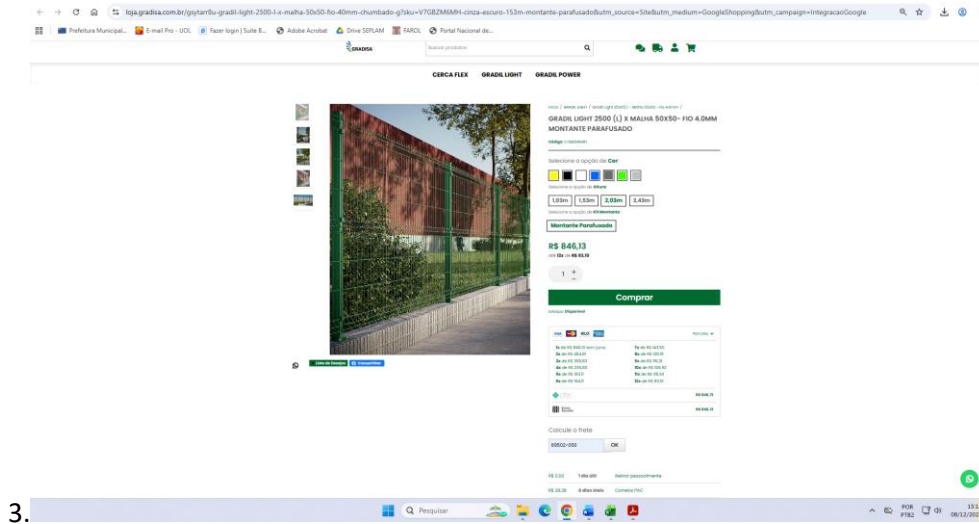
loja.gradisa.com.br/gsytarr9u-gradil-light-2500-l-x-malha-50x50-fio-40mm-chumbado-g?sku=V7GBZM6MH-cinza-escuro-153m-montante-parafusado&utm_source=Site&utm_medium=GoogleShopping&utm_campaign=IntegracaoGoogle

Prefeitura Municipal... E-mail Pro - UOL Fazer login | Suite B... Adobe Acrobat Drive SEPLAM FAROL Portal Nacional de...

GRADISA

Buscar produtos

CERCA FLEX GRADIL LIGHT GRADIL POWER

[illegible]

GRADIL LIGHT 2500 (L) X MALHA 50X50- FIO 4.0MM MONTANTE PARAFUSADO

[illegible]

Selecione a opção de Cor

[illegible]

1,03m 1,53m 2,03m 2,43m

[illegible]

Montante Parafusado

R$ 846,13

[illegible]

1

Comprar

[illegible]

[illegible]

Calcule o frete

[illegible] OK

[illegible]

3.

Pesquisar

POR PTB2

15:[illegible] 08/12/20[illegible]